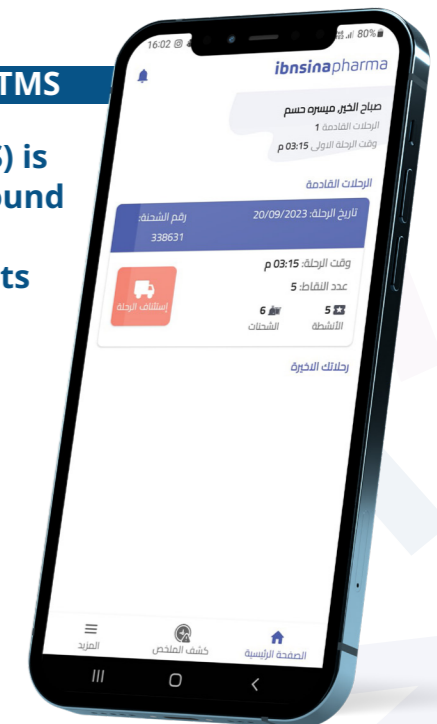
TMS

) is
ound

ts

16:02
80%

ibnsinapharma

صباح الخير ميسره حسم
الرحلات القادمة 1
وقت الرحلة الاولى 03:15 م

الرحلات القادمة

تاريخ الرحلة: 20/09/2023
رقم الشحنة:
338631

وقت الرحلة: 03:15 م
عدد النقاط: 5

إستئناف الرحلة

5
الأنشطة
6
الشحنات

رحلاتك الاخيرة

المزيد
كشف الملخص
الصفحة الرئيسية